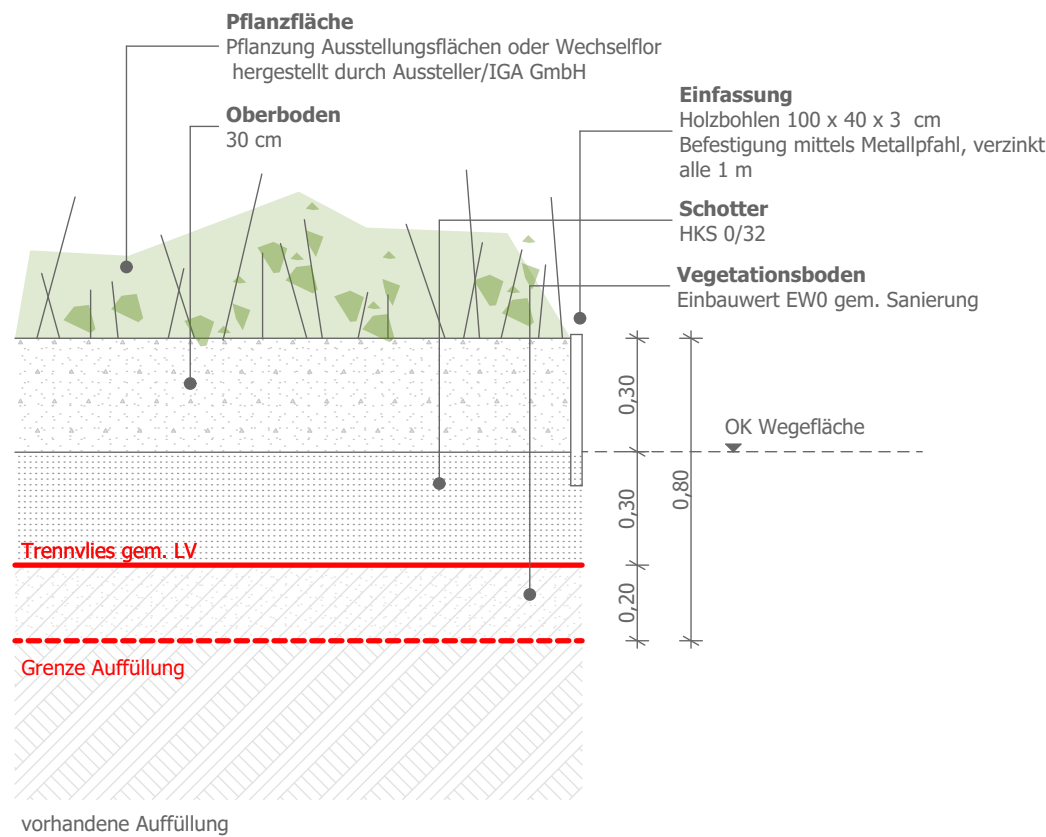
**Pflanzfläche**
Pflanzung Ausstellungsflächen oder Wechselflor hergestellt durch Aussteller/IGA GmbH

**Oberboden**
30 cm

**Einfassung**
Holzbohlen 100 x 40 x 3 cm
Befestigung mittels Metallpfahl, verzinkt alle 1 m

**Schotter**
HKS 0/32

**Vegetationsboden**
Einbauwert EW0 gem. Sanierung

0,30

OK Wegefläche

0,30

0,80

Trennvlies gem. LV

0,20

Grenze Auffüllung

vorhandene Auffüllung